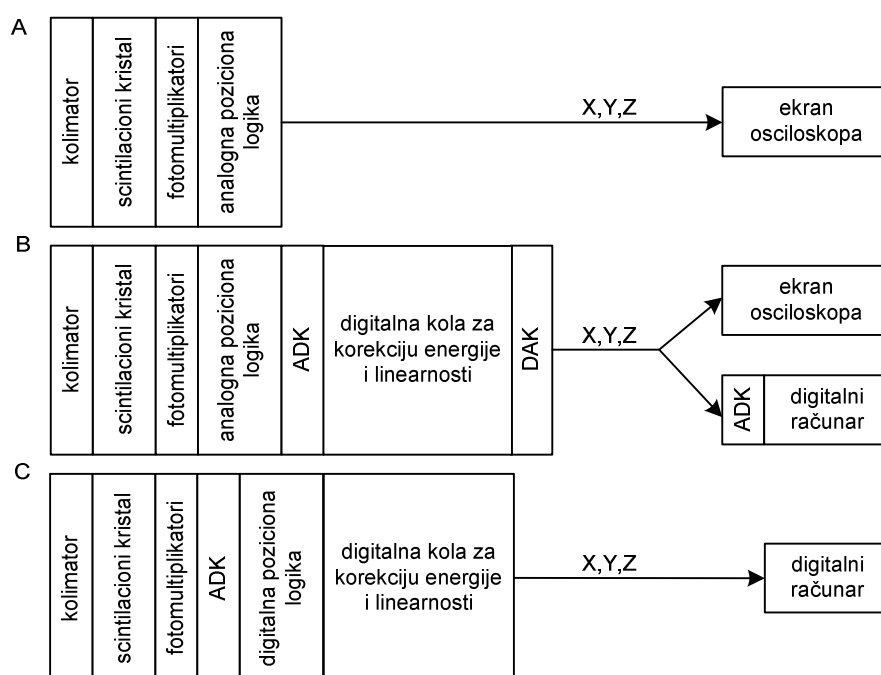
A

kolimator

scintilacioni kristal

fotomultiplikatori

analogna poziciona logika

X,Y,Z

ekran osciloskopa

B

kolimator

scintilacioni kristal

fotomultiplikatori

analogna poziciona logika

ADK

digitalna kola za korekciju energije i linearnosti

DAK

X,Y,Z

ekran osciloskopa

ADK

digitalni računar

C

kolimator

scintilacioni kristal

fotomultiplikatori

ADK

digitalna poziciona logika

digitalna kola za korekciju energije i linearnosti

X,Y,Z

digitalni računar